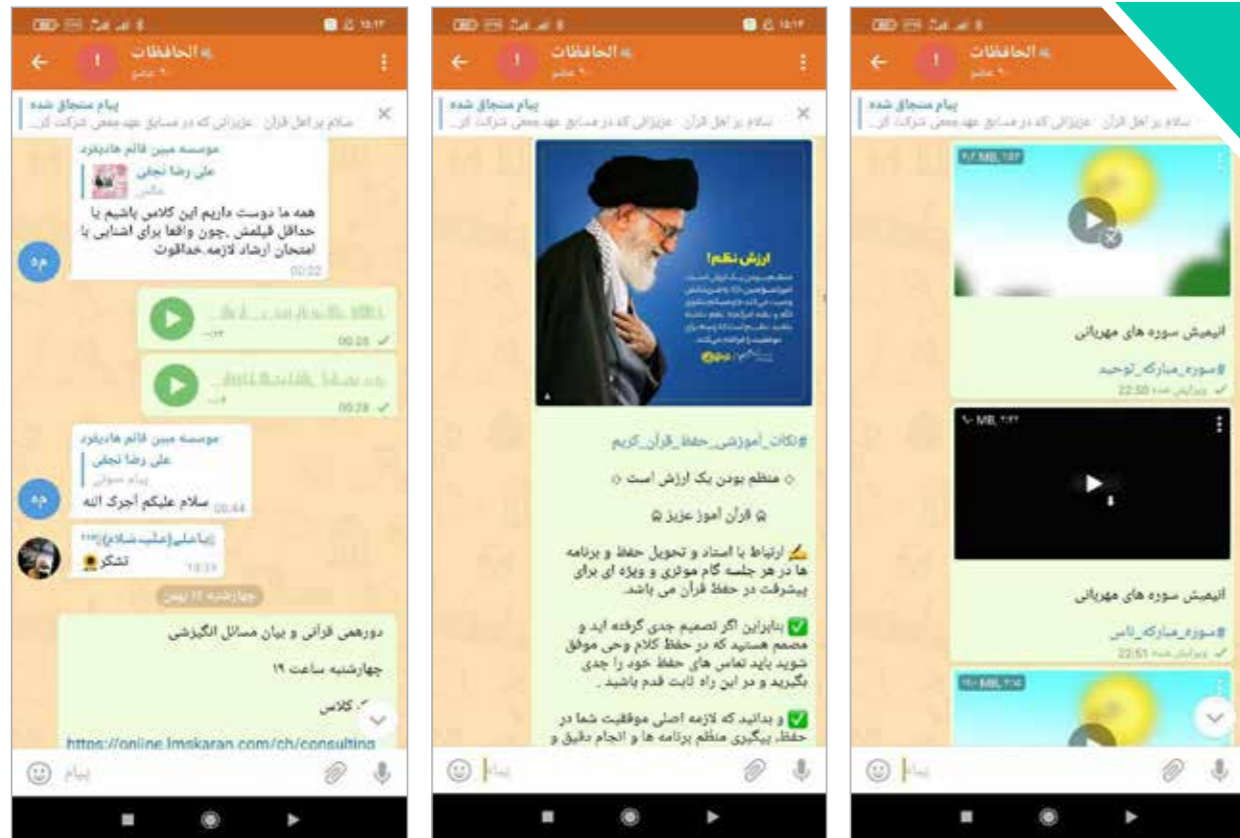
الحافظات
۹۰ عضو

پیام سنجاق شده
سلام بر اهل قرآن. عزیزانی که در مسابق عهد جمعی شرکت کن...

موسسه مبین قائم هادیفرد
علی رضا نجفی
عکس
همه ما دوست داریم این کلاس باشیم یا حداقل فیلمش ،چون واقعا برای اشنایی با امتحان ارشاد لازمه.خداقوت
00:22

00:25
00:28

موسسه مبین قائم هادیفرد
علی رضا نجفی
پیام صوتی
سلام علیکم اجرک الله 00:44

تشکر
10:39

چهارشنبه ۱۱ بهمن

دورهمی قرآنی و بیان مسائل انگیزشی
چهارشنبه ساعت ۱۹
کلاس
https://online.lmskaran.com/ch/consulting

پیام

الحافظات
۹۰ عضو

پیام سنجاق شده
سلام بر اهل قرآن. عزیزانی که در مسابق عهد جمعی شرکت کن...

ارزش نظم!

#نکات_آموزشی_حفظ_قرآن_کریم

منظم بودن یک ارزش است
قرآن آموز عزیز
ارتباط با استاد و تحویل حفظ و برنامه ها در هر جلسه گام موثری و ویژه ای برای پیشرفت در حفظ قرآن می باشد.
✅ بنابراین اگر تصمیم جدی گرفته اید و مصمم هستید که در حفظ کلام وحی موفق شوید باید تماس های حفظ خود را جدی بگیرید و در این راه ثابت قدم باشید .
✅ و بدانید که لازمه اصلی موفقیت شما در حفظ، پیگیری منظم برنامه ها و انجام دقیق و

پیام

الحافظات
۹۰ عضو

پیام سنجاق شده
سلام بر اهل قرآن. عزیزانی که در مسابق عهد جمعی شرکت کن...

MB
انیمیش سوره های مهربانی
#سوره_مبارکه_توحید
ویرایش شده 22:50

MB
انیمیش سوره های مهربانی
#سوره_مبارکه_ناس
ویرایش شده 22:51

MB

پیام